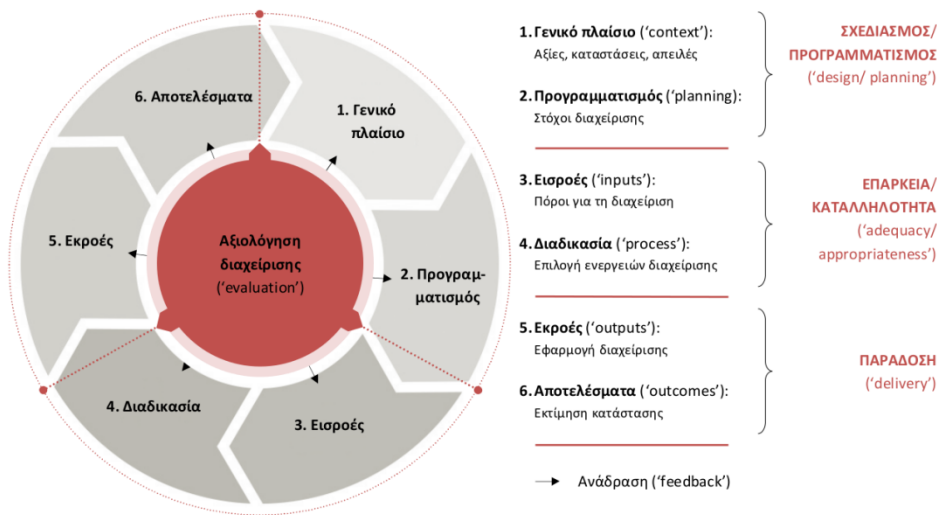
6. Αποτελέσματα

1. Γενικό πλαίσιο

5. Εκροές

Αξιολόγηση διαχείρισης ('evaluation')

2. Προγραμματισμός

4. Διαδικασία

3. Εισροές

1. Γενικό πλαίσιο ('context'):
Αξίες, καταστάσεις, απειλές

2. Προγραμματισμός ('planning'):
Στόχοι διαχείρισης

ΣΧΕΔΙΑΣΜΟΣ/ ΠΡΟΓΡΑΜΜΑΤΙΣΜΟΣ ('design/ planning')

3. Εισροές ('inputs'):
Πόροι για τη διαχείριση

4. Διαδικασία ('process'):
Επιλογή ενεργειών διαχείρισης

ΕΠΑΡΚΕΙΑ/ ΚΑΤΑΛΛΗΛΟΤΗΤΑ ('adequacy/ appropriateness')

5. Εκροές ('outputs'):
Εφαρμογή διαχείρισης

6. Αποτελέσματα ('outcomes'):
Εκτίμηση κατάστασης

ΠΑΡΑΔΟΣΗ ('delivery')

Ανάδραση ('feedback')